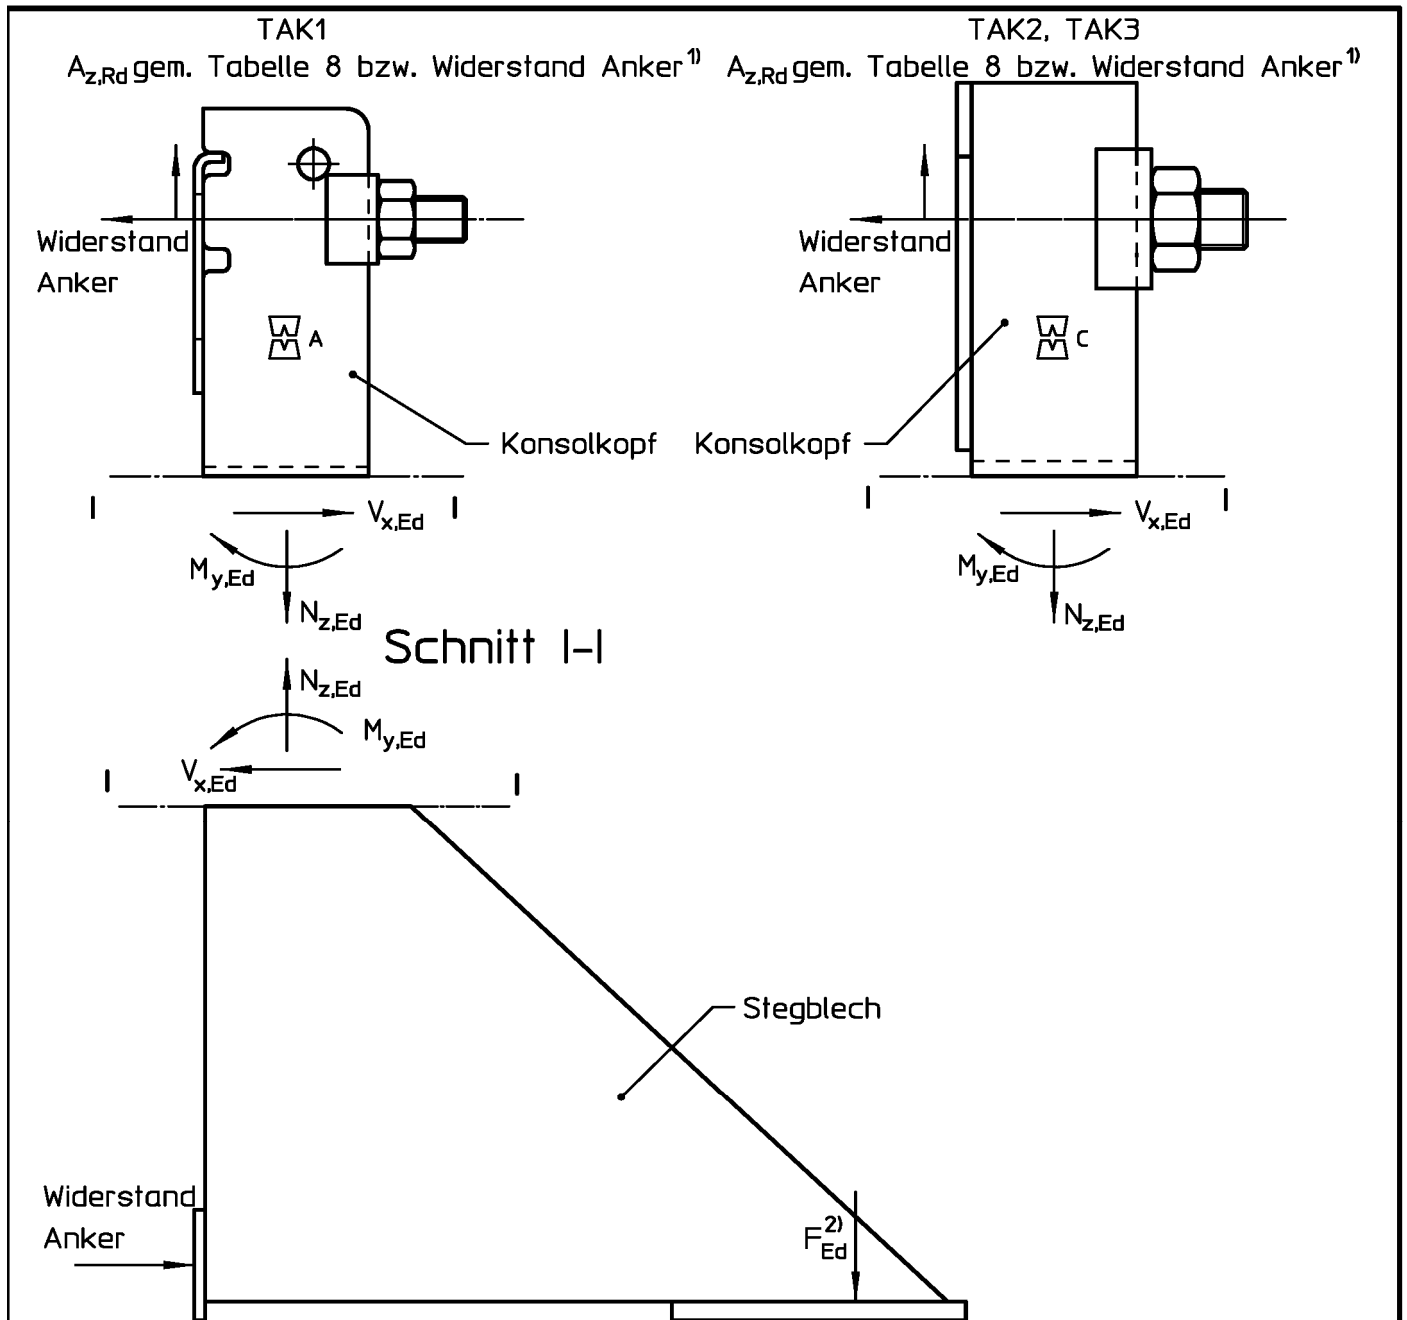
TAK1
$A_{z,Rd}$ gem. Tabelle 8 bzw. Widerstand Anker$^{1)}$

TAK2, TAK3
$A_{z,Rd}$ gem. Tabelle 8 bzw. Widerstand Anker$^{1)}$

Widerstand Anker

A

Konsolkopf

Widerstand Anker

C

Konsolkopf

I

I

$V_{x,Ed}$

$M_{y,Ed}$

$N_{z,Ed}$

I

I

$V_{x,Ed}$

$M_{y,Ed}$

$N_{z,Ed}$

Schnitt I-I

$N_{z,Ed}$

$M_{y,Ed}$

$V_{x,Ed}$

I

I

Stegblech

Widerstand Anker

$F_{Ed}^{2)}$